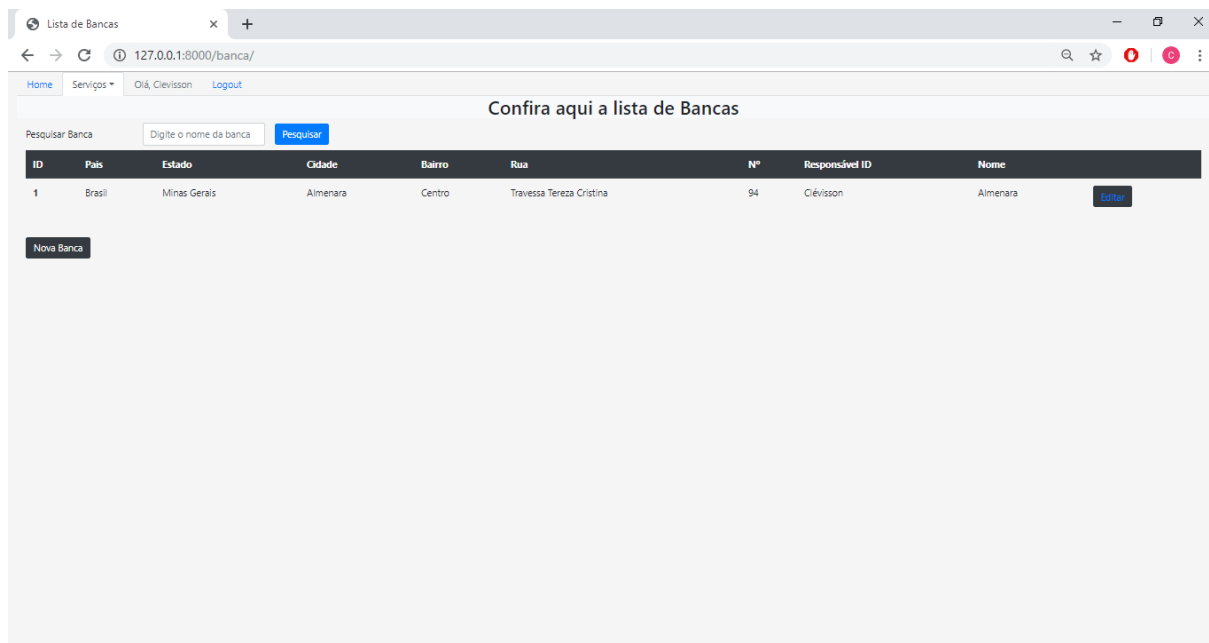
Lista de Bancas

127.0.0.1:8000/banca/

Home Serviços Olá, Clevisson Logout

Confira aqui a lista de Bancas

Pesquisar Banca Digite o nome da banca Pesquisar

| ID | País | Estado | Cidade | Bairro | Rua | Nº | Responsável ID | Nome | |
|---|---|---|---|---|---|---|---|---|---|
| 1 | Brasil | Minas Gerais | Almenara | Centro | Travessa Tereza Cristina | 94 | Clévisson | Almenara | Editar |

Nova Banca